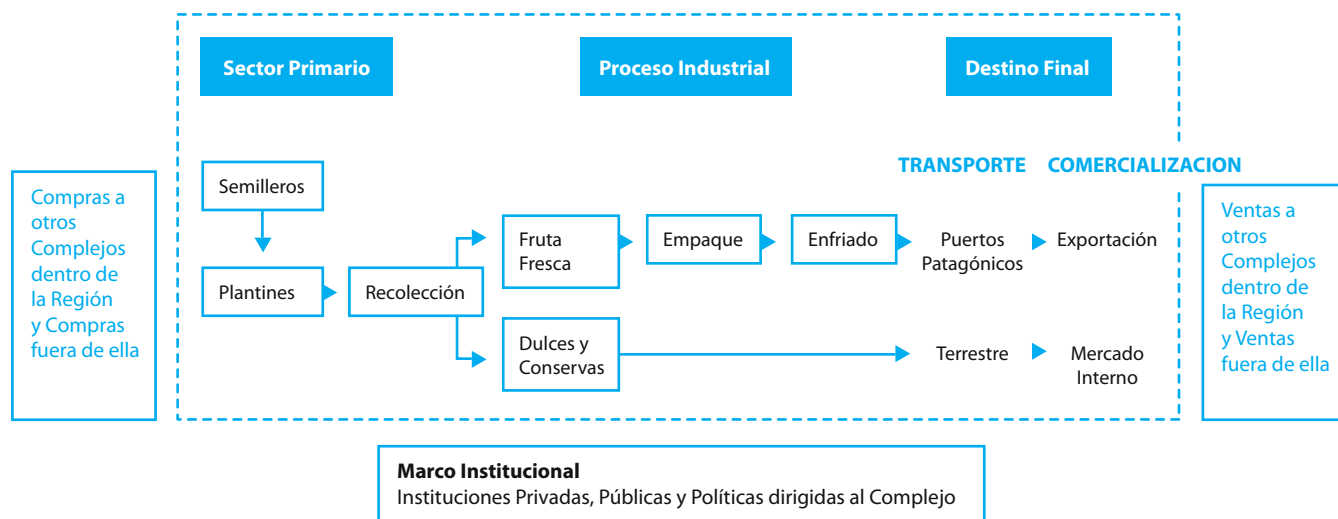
Sector Primario

Proceso Industrial

Destino Final

TRANSPORTE

COMERCIALIZACION

Compras a otros Complejos dentro de la Región y Compras fuera de ella

Semilleros

Plantines

Recolección

Fruta Fresca

Empaque

Enfriado

Puertos Patagónicos

Exportación

Dulces y Conservas

Terrestre

Mercado Interno

Ventas a otros Complejos dentro de la Región y Ventas fuera de ella

Marco Institucional
Instituciones Privadas, Públicas y Políticas dirigidas al Complejo